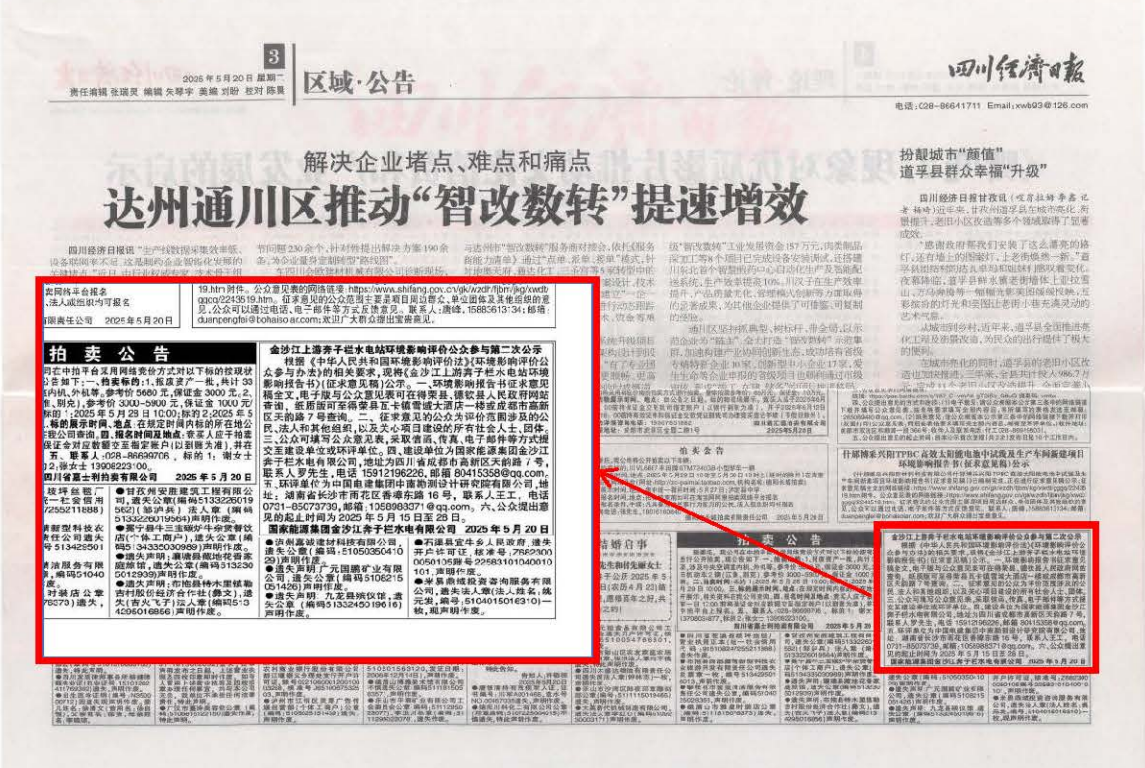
3
2025年5月20日 星期二
责任编辑 张瑞昊 编辑 矢琴宇 美编 刘阶 校对 陈晨
区域·公告
四川经济日报
电话:028-86641711 Email:xwb93@126.com

解决企业堵点、难点和痛点
达州通川区推动“智改数转”提速增效

扮靓城市“颜值”
道孚县群众幸福“升级”

19.htm附件。公众意见表的网络链接：https://www.shifang.gov.cn/gk/xzdt/fjbm/jjxq/xwdt/gqcq/2243519.htm。征求意见的公众范围主要是项目周边群众、单位团体及其他组织的意见。公众可以通过电话、电子邮件等方式反馈意见。联系人：唐峰，15883613134；邮箱：duanpengfei@bohaiso ai.com；欢迎广大群众提出宝贵意见。

拍卖公告

金沙江上游奔子栏水电站环境影响评价公众参与第二次公示
根据《中华人民共和国环境影响评价法》《环境影响评价公众参与办法》的相关要求，现将《金沙江上游奔子栏水电站环境影响报告书》（征求意见稿）公示。一、环境影响报告书征求意见稿全文，电子版与公众意见表可在得荣县、德钦县人民政府网站查阅，纸质版可至得荣县瓦卡镇曾坡大酒店一楼或成都市高新区天府路7号查阅。二、征求意见的公众为评价范围涉及的公民、法人和其他组织，以及关心项目建设的所有社会人士、团体。三、公众可填写公众意见表，采取信函、传真、电子邮件等方式提交至建设单位或环评单位。四、建设单位为国家能源集团金沙江奔子栏水电有限公司，地址为四川省成都市高新区天府路7号，联系人罗先生，电话15912196226，邮箱80415358@qq.com。五、环评单位为中国电建集团中南勘测设计研究院有限公司，地址：湖南省长沙市雨花区香樟东路16号，联系人王工，电话0731-85073730，邮箱：105898371@qq.com。六、公众提出意见的起止时间为2025年5月15日至29日。
国家能源集团金沙江奔子栏水电有限公司 2025年5月20日

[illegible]
四川省嘉士利拍卖有限公司 2025年5月20日

●甘孜州安胜建筑工程有限公司，遗失公章（编码5133226019562）（邹沙兵）法人章（编码5133226019564）声明作废。
●遗失声明：康定县新都桥镇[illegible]
●遗失声明：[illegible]
●遗失声明：广元国鹏矿业有限公司，遗失公章（编码5106215051426）声明作废。
●遗失声明：九龙县晓仪镇，遗失公章（编码5133245019616）声明作废。
●石渠县宜牛乡人民政府，遗失开户许可证，核准号：7862300050105，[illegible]
●米易鼎域投资咨询服务有限公司，遗失法人章（法人姓名：姚元俊，编号：5104015016310）一枚，现声明作废。